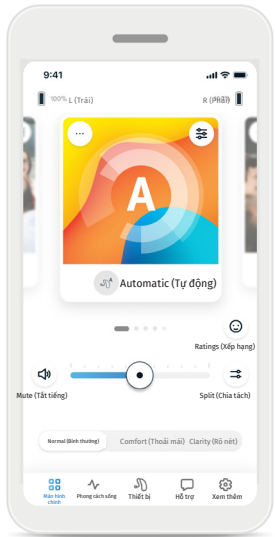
9:41

100% L (Trái)

R (Phải)

A

Automatic (Tự động)

Ratings (Xếp hạng)

Mute (Tắt tiếng)

Split (Chia tách)

Normal (Bình thường)

Comfort (Thoải mái)

Clarity (Rõ nét)

Màn hình chính

Phong cách sống

Thiết bị

Hỗ trợ

Xem thêm